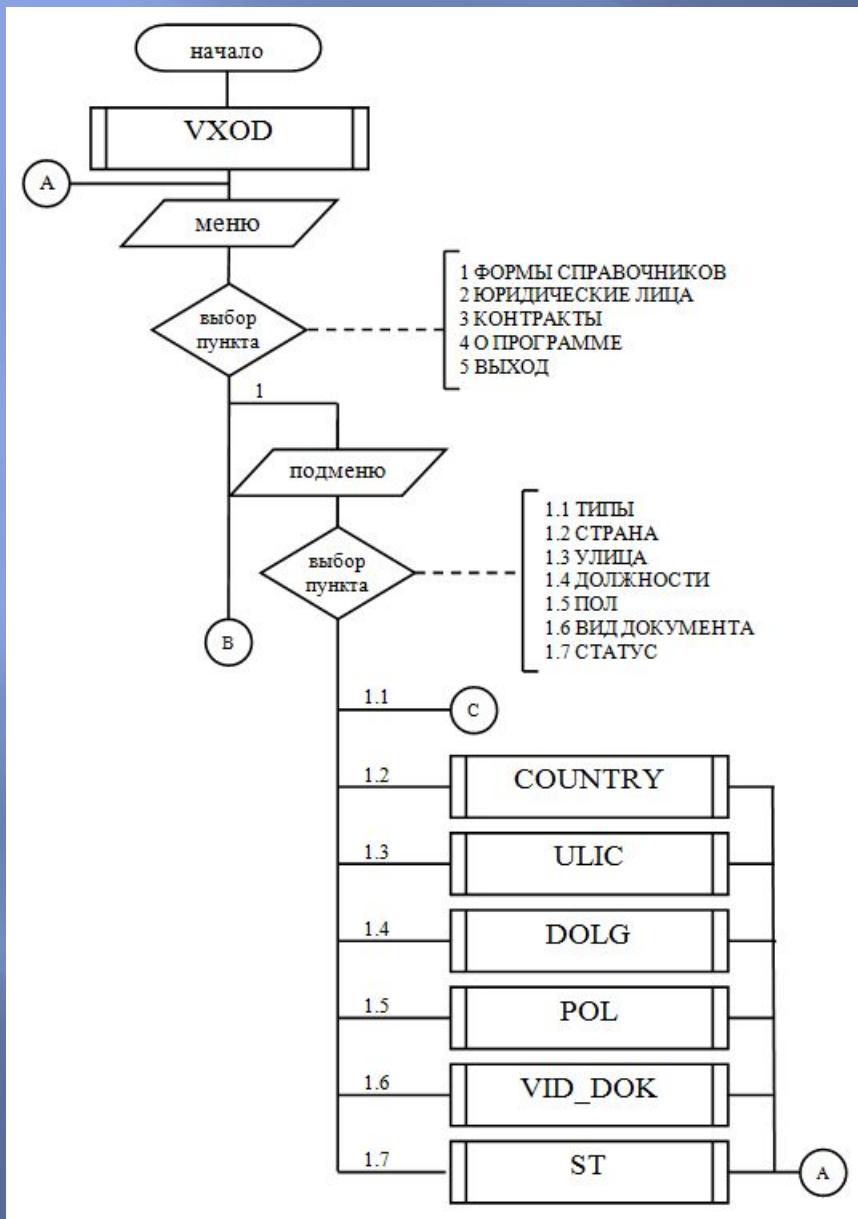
начало

VXOD

A

меню

выбор пункта

1 ФОРМЫ СПРАВОЧНИКОВ
2 ЮРИДИЧЕСКИЕ ЛИЦА
3 КОНТРАКТЫ
4 О ПРОГРАММЕ
5 ВЫХОД

1

подменю

выбор пункта

1.1 ТИПЫ
1.2 СТРАНА
1.3 УЛИЦА
1.4 ДОЛЖНОСТИ
1.5 ПОЛ
1.6 ВИД ДОКУМЕНТА
1.7 СТАТУС

B

1.1

C

1.2

COUNTRY

1.3

ULIC

1.4

DOLG

1.5

POL

1.6

VID_DOK

1.7

ST

A